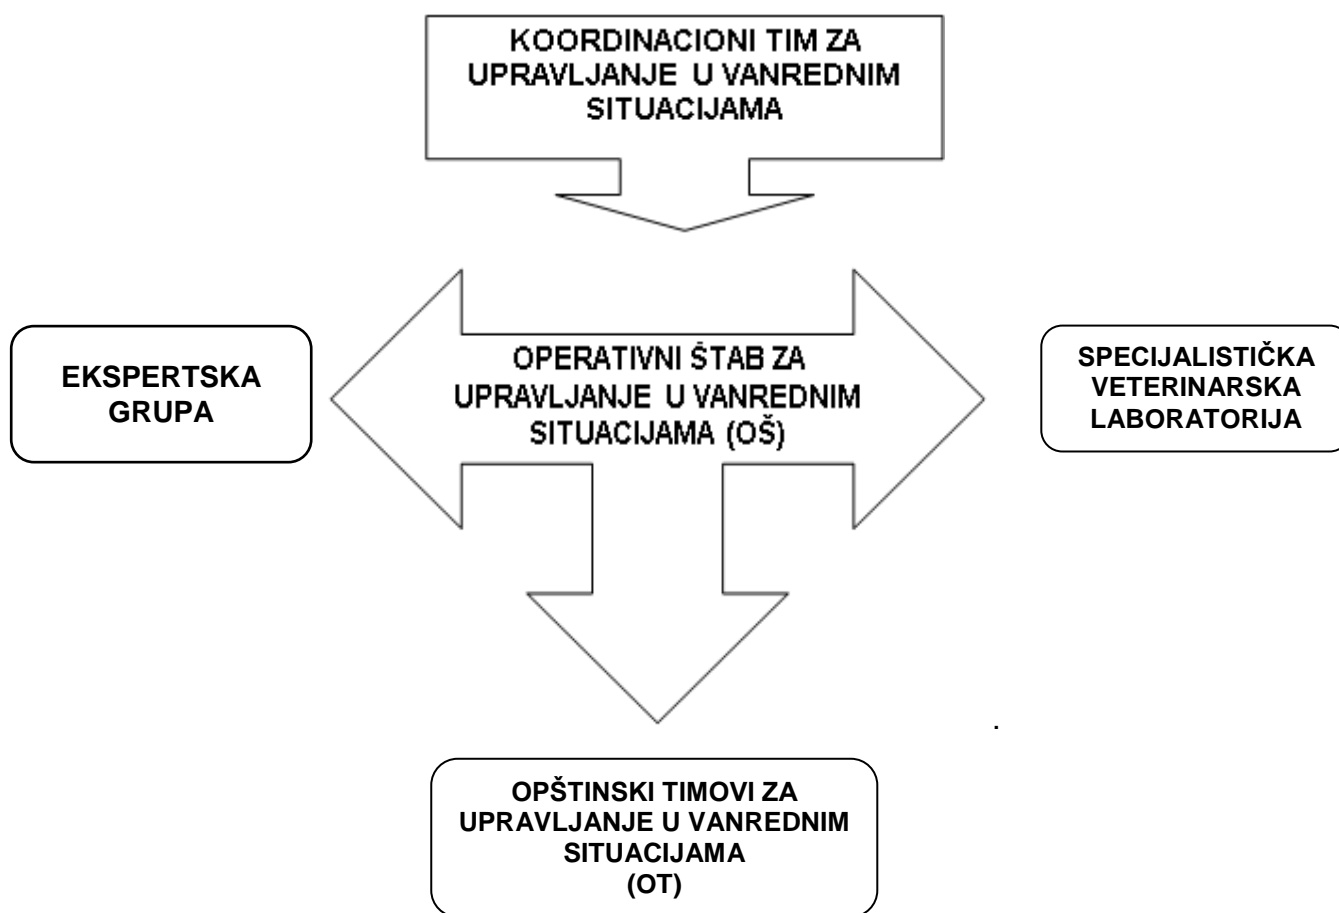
KOORDINACIONI TIM ZA UPRAVLJANJE U VANREDNIM SITUACIJAMA

EKSPERTSKA GRUPA

OPERATIVNI ŠTAB ZA UPRAVLJANJE U VANREDNIM SITUACIJAMA (OŠ)

SPECIJALISTIČKA VETERINARSKA LABORATORIJA

OPŠTINSKI TIMOVI ZA UPRAVLJANJE U VANREDNIM SITUACIJAMA (OT)